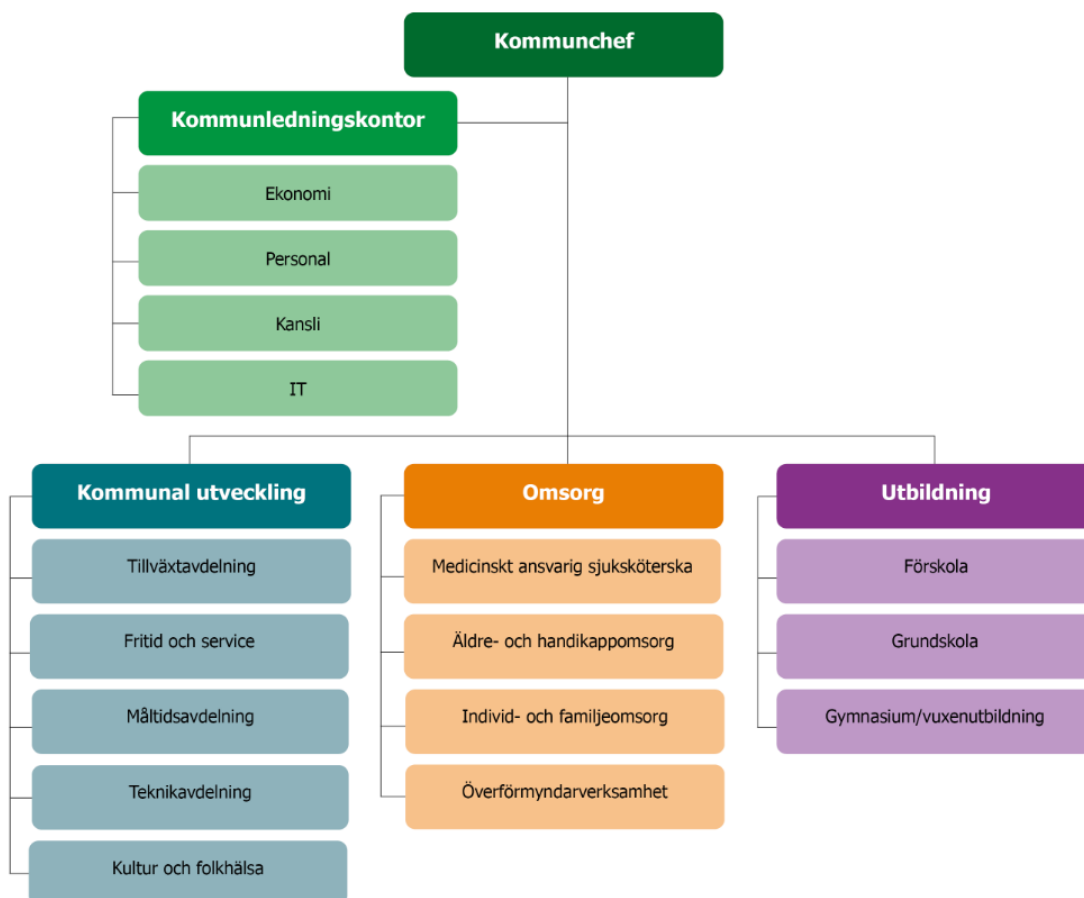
Kommunchef

Kommunledningskontor

Ekonomi

Personal

Kansli

IT

Kommunal utveckling

Tillväxtavdelning

Fritid och service

Måltidsavdelning

Teknikavdelning

Kultur och folkhälsa

Omsorg

Medicinskt ansvarig sjuksköterska

Äldre- och handikappomsorg

Individ- och familjeomsorg

Överförmyndarverksamhet

Utbildning

Förskola

Grundskola

Gymnasium/vuxenutbildning